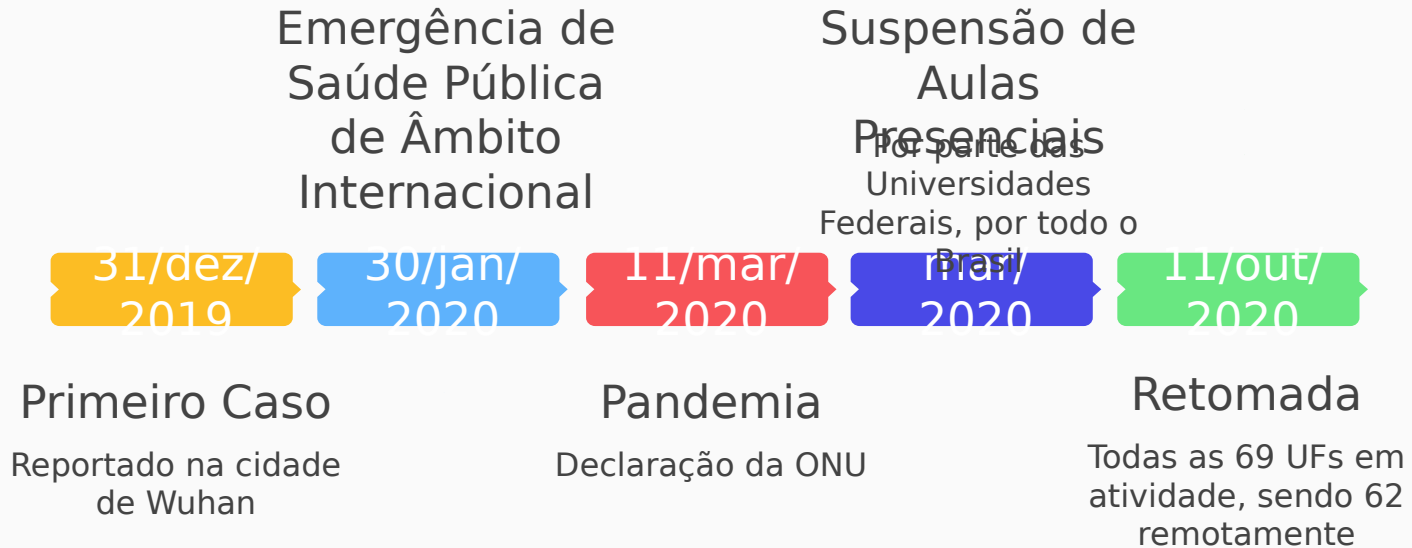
Emergência de Saúde Pública de Âmbito Internacional

Suspensão de Aulas Presenciais

Por parte das Universidades Federais, por todo o Brasil

31/dez/2019

30/jan/2020

11/mar/2020

mar/2020

11/out/2020

Primeiro Caso

Reportado na cidade de Wuhan

Pandemia

Declaração da ONU

Retomada

Todas as 69 UFs em atividade, sendo 62 remotamente